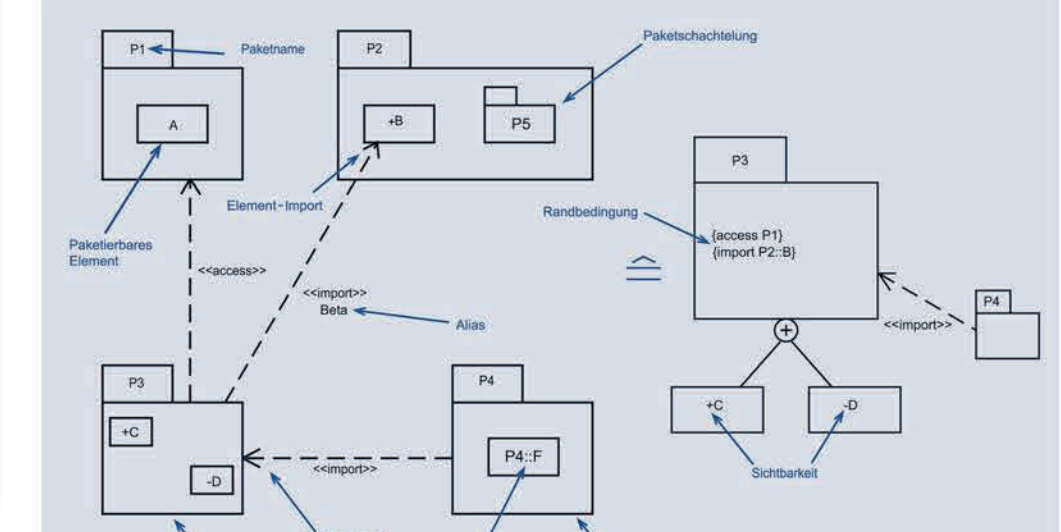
P1

Paketname

P2

Paketschachtelung

A

+B

P5

P3

Element - Import

Randbedingung

{access P1}
{import P2::B}

Paketierbares Element

$\widehat{=}$

<<access>>

<<import>>
Beta

Alias

P4

<<import>>

P3

P4

+C

-D

+C

-D

<<import>>

P4::F

Sichtbarkeit